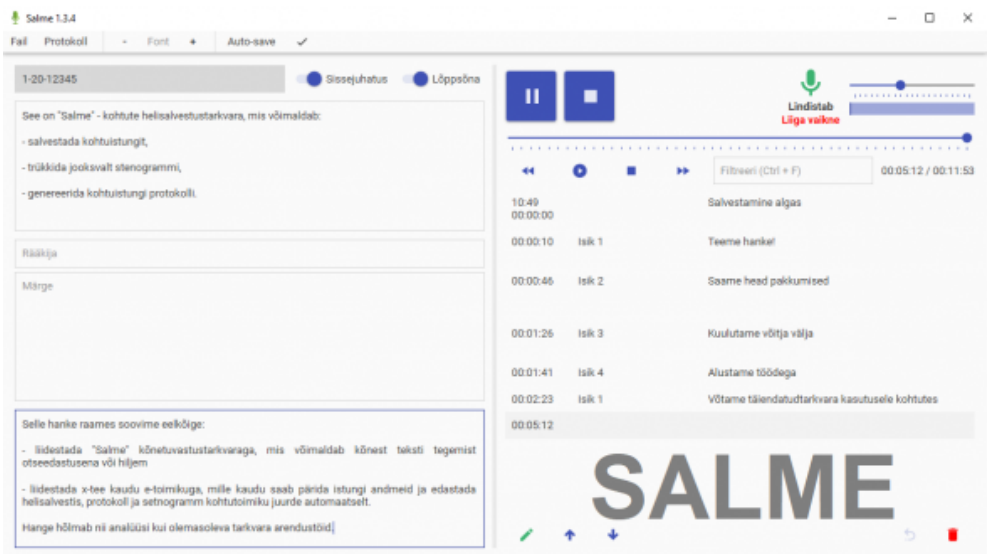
Salme 1.3.4

Fail Protokoll - Font + Auto-save ✓

1-20-12345

Sissejuhatus Lõppsõna

See on "Salme" - kohtute helisalvestustarkvara, mis võimaldab:

- salvestada kohtuistungit,

- trükkida jooksvalt stenogrammi,

- genereerida kohtuistungi protokolli.

Rääkija

Märge

Selle hanke raames soovime eelkõige:

- liidestada "Salme" kõnetuvastustarkvaraga, mis võimaldab kõnest teksti tegemist otseedastusena või hiljem

- liidestada x-tee kaudu e-toimikuga, mille kaudu saab pärida istungi andmeid ja edastada helisalvestis, protokoll ja setnogramm kohtutoimiku juurde automaatselt.

Hange hõlmab nii analüüsi kui olemasoleva tarkvara arendustöid.

Lindistab
Liiga vaikne

Filtreeri (Ctrl + F)

00:05:12 / 00:11:53

| | | |
|---|---|---|
| 10:49 00:00:00 | | Salvestamine algas |
| 00:00:10 | Isik 1 | Teeme hanke! |
| 00:00:46 | Isik 2 | Saame head pakkumised |
| 00:01:26 | Isik 3 | Kuulutame võitja välja |
| 00:01:41 | Isik 4 | Alustame töödega |
| 00:02:23 | Isik 1 | Võtame täiendatudtarkvara kasutusele kohtutes |
| 00:05:12 | | |

SALME